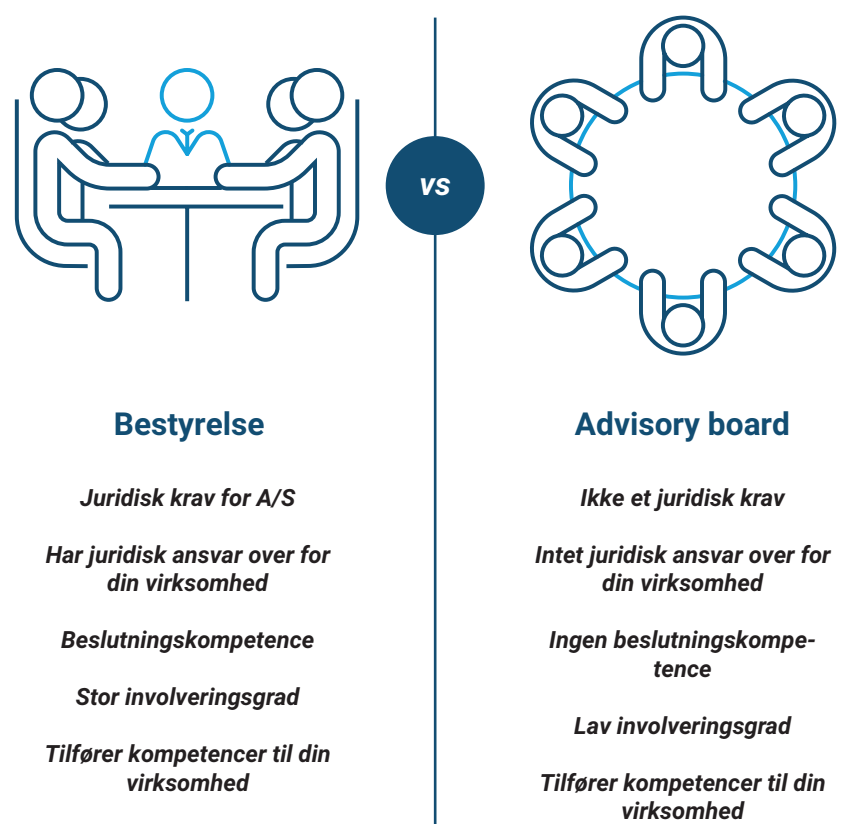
VS

Bestyrelse

Juridisk krav for A/S

Har juridisk ansvar over for din virksomhed

Beslutningskompetence

Stor involveringsgrad

Tilfører kompetencer til din virksomhed

Advisory board

Ikke et juridisk krav

Intet juridisk ansvar over for din virksomhed

Ingen beslutningskompetence

Lav involveringsgrad

Tilfører kompetencer til din virksomhed